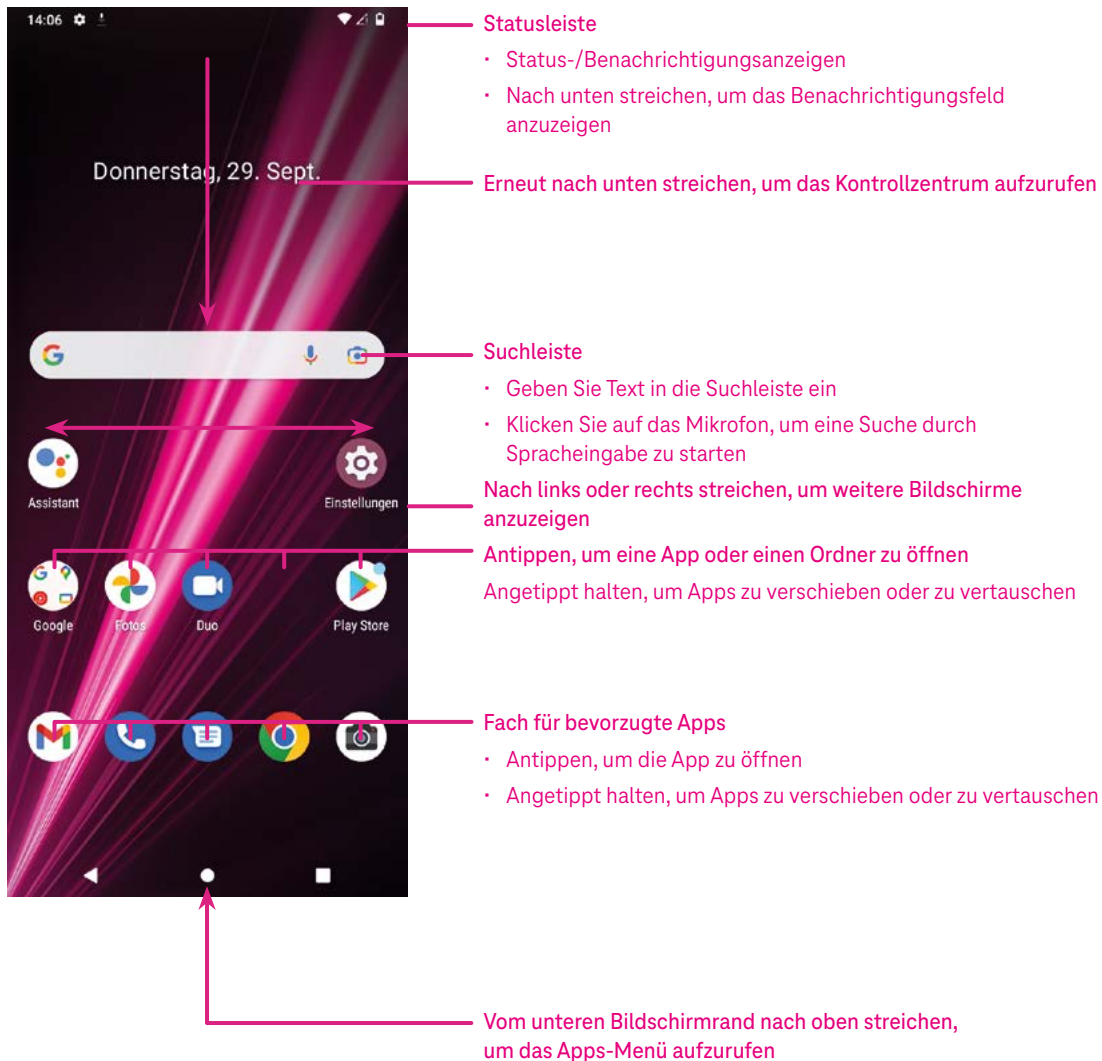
14:06

Donnerstag, 29. Sept.

Assistant

Einstellungen

Google

Fotos

Duo

Play Store

Statusleiste

• Status-/Benachrichtigungsanzeigen

• Nach unten streichen, um das Benachrichtigungsfeld anzuzeigen

Erneut nach unten streichen, um das Kontrollzentrum aufzurufen

Suchleiste

• Geben Sie Text in die Suchleiste ein

• Klicken Sie auf das Mikrofon, um eine Suche durch Spracheingabe zu starten

Nach links oder rechts streichen, um weitere Bildschirme anzuzeigen

Antippen, um eine App oder einen Ordner zu öffnen

Angetippt halten, um Apps zu verschieben oder zu vertauschen

Fach für bevorzugte Apps

• Antippen, um die App zu öffnen

• Angetippt halten, um Apps zu verschieben oder zu vertauschen

Vom unteren Bildschirmrand nach oben streichen, um das Apps-Menü aufzurufen